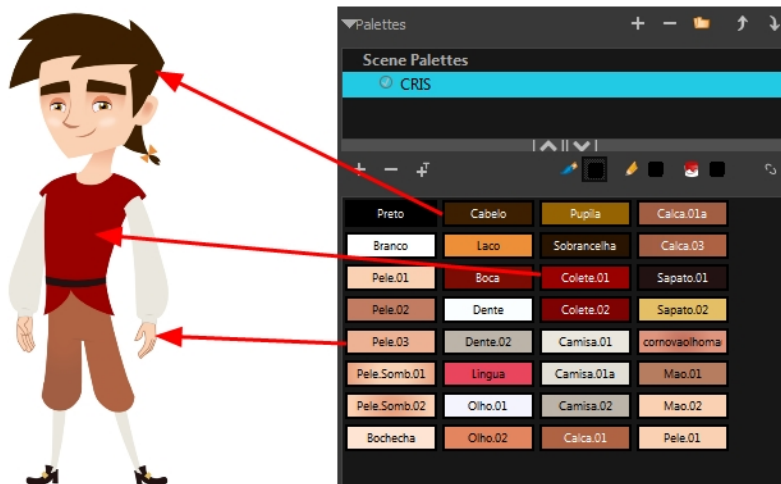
Palettes

Scene Palettes

CRIS

| Preto | Cabelo | Pupila | Calca.01a |
|---|---|---|---|
| Branco | Laco | Sobrancelha | Calca.03 |
| Pele.01 | Boca | Colete.01 | Sapato.01 |
| Pele.02 | Dente | Colete.02 | Sapato.02 |
| Pele.03 | Dente.02 | Camisa.01 | cornovaolhoma |
| Pele.Somb.01 | Lingua | Camisa.01a | Mao.01 |
| Pele.Somb.02 | Olho.01 | Camisa.02 | Mao.02 |
| Bochecha | Olho.02 | Calca.01 | Pele.01 |